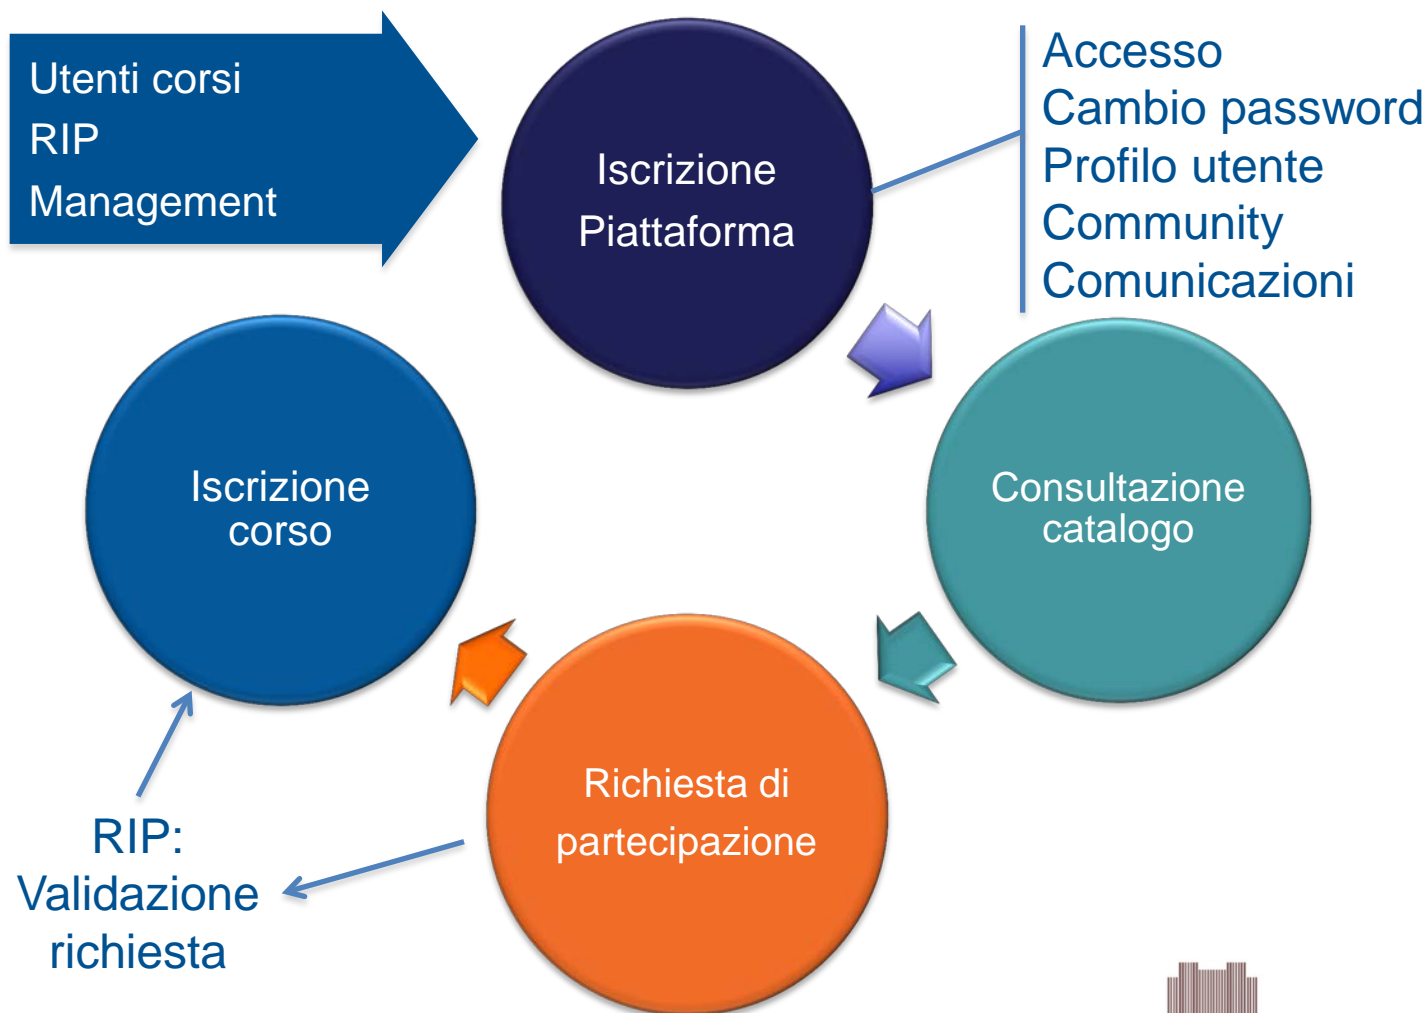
Utenti corsi
RIP
Management

Iscrizione Piattaforma

Accesso
Cambio password
Profilo utente
Community
Comunicazioni

Consultazione catalogo

Richiesta di partecipazione

Iscrizione corso

RIP:
Validazione richiesta